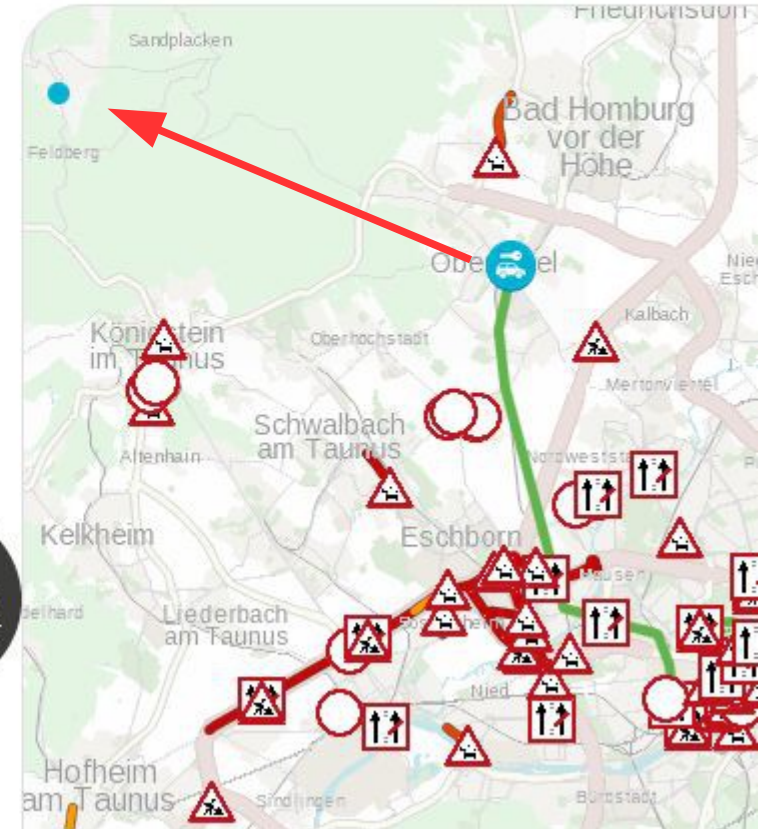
Friedrichsdorf
Sandplacken
Feldberg
Bad Homburg vor der Höhe
Ober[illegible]el
Nied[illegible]
Esch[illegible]
Kalbach
Königstein im Taunus
Oberhöchstadt
Mertonviertel
Schwalbach am Taunus
Nordweststadt
Altenhain
Kelkheim
Eschborn
Hausen
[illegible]delhard
Liederbach am Taunus
Sossenheim
Nied
Hofheim am Taunus
Sindlingen
Bürostadt